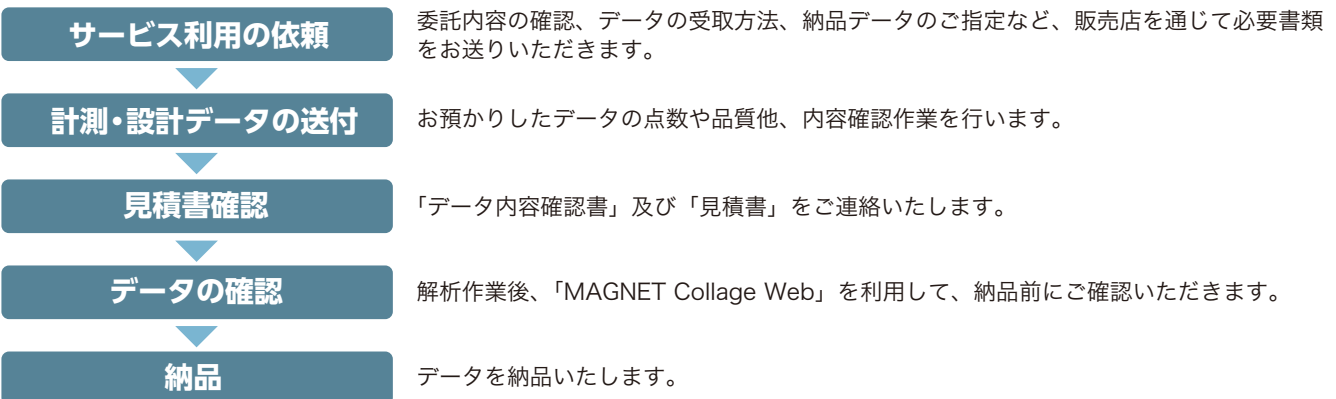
サービス利用の依頼

委託内容の確認、データの受取方法、納品データのご指定など、販売店を通じて必要書類をお送りいただきます。

計測・設計データの送付

お預かりしたデータの点数や品質他、内容確認作業を行います。

見積書確認

「データ内容確認書」及び「見積書」をご連絡いたします。

データの確認

解析作業後、「MAGNET Collage Web」を利用して、納品前にご確認いただきます。

納品

データを納品いたします。